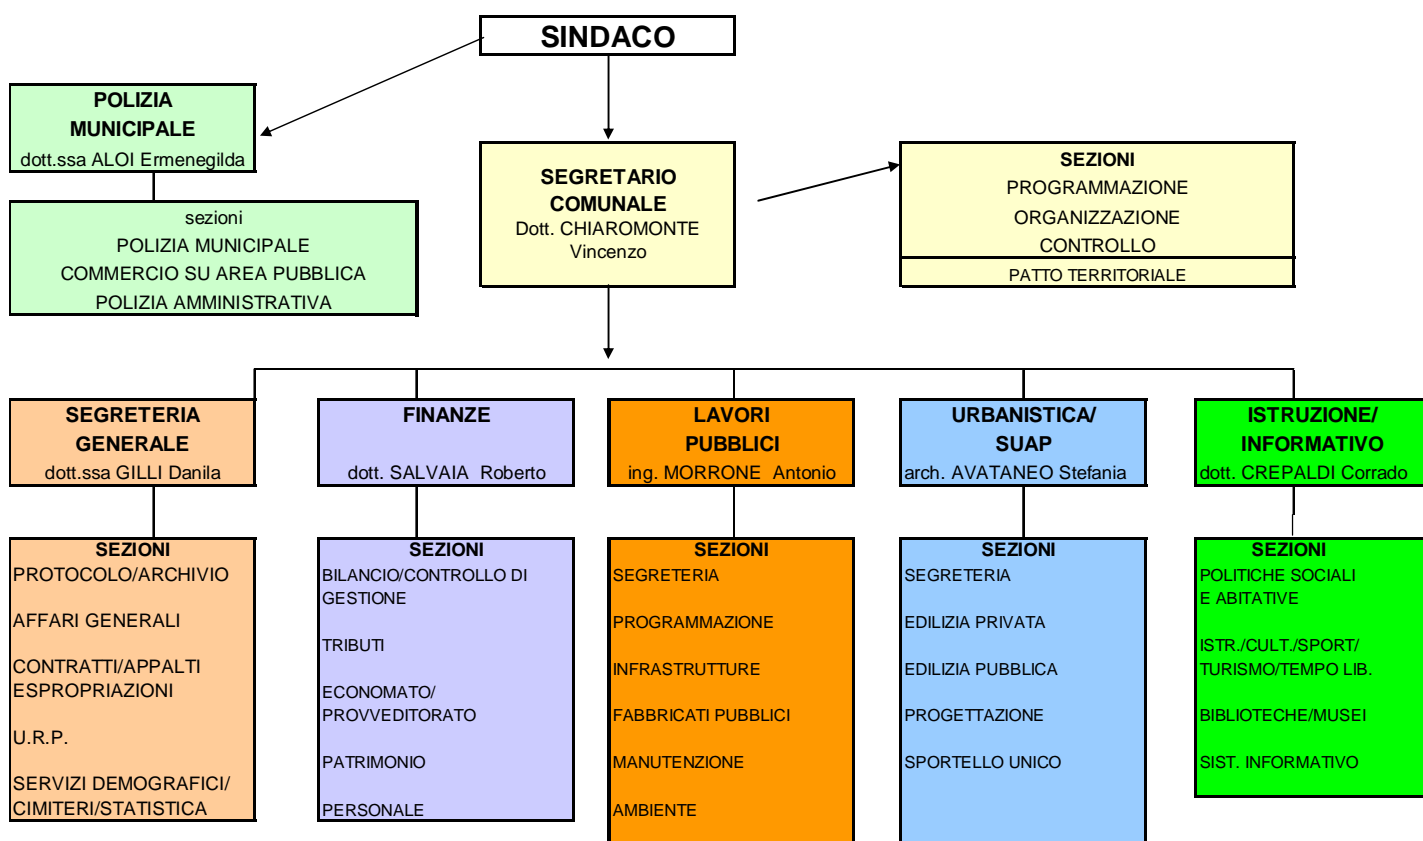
SINDACO

POLIZIA MUNICIPALE
dott.ssa ALOI Ermenegilda

sezioni
POLIZIA MUNICIPALE
COMMERCIO SU AREA PUBBLICA
POLIZIA AMMINISTRATIVA

SEGRETARIO COMUNALE
Dott. CHIAROMONTE Vincenzo

SEZIONI
PROGRAMMAZIONE
ORGANIZZAZIONE
CONTROLLO
PATTO TERRITORIALE

SEGRETERIA GENERALE
dott.ssa GILLI Danila

FINANZE
dott. SALVAIA Roberto

LAVORI PUBBLICI
ing. MORRONE Antonio

URBANISTICA/ SUAP
arch. AVATANEO Stefania

ISTRUZIONE/ INFORMATIVO
dott. CREPALDI Corrado

SEZIONI
PROTOCOLO/ARCHIVIO
AFFARI GENERALI
CONTRATTI/APPALTI ESPROPRIAZIONI
U.R.P.
SERVIZI DEMOGRAFICI/ CIMITERI/STATISTICA

SEZIONI
BILANCIO/CONTROLLO DI GESTIONE
TRIBUTI
ECONOMATO/ PROVVEDITORATO
PATRIMONIO
PERSONALE

SEZIONI
SEGRETERIA
PROGRAMMAZIONE
INFRASTRUTTURE
FABBRICATI PUBBLICI
MANUTENZIONE
AMBIENTE

SEZIONI
SEGRETERIA
EDILIZIA PRIVATA
EDILIZIA PUBBLICA
PROGETTAZIONE
SPORTELLO UNICO

SEZIONI
POLITICHE SOCIALI E ABITATIVE
ISTR./CULT./SPORT/ TURISMO/TEMPO LIB.
BIBLIOTECHE/MUSEI
SIST. INFORMATIVO